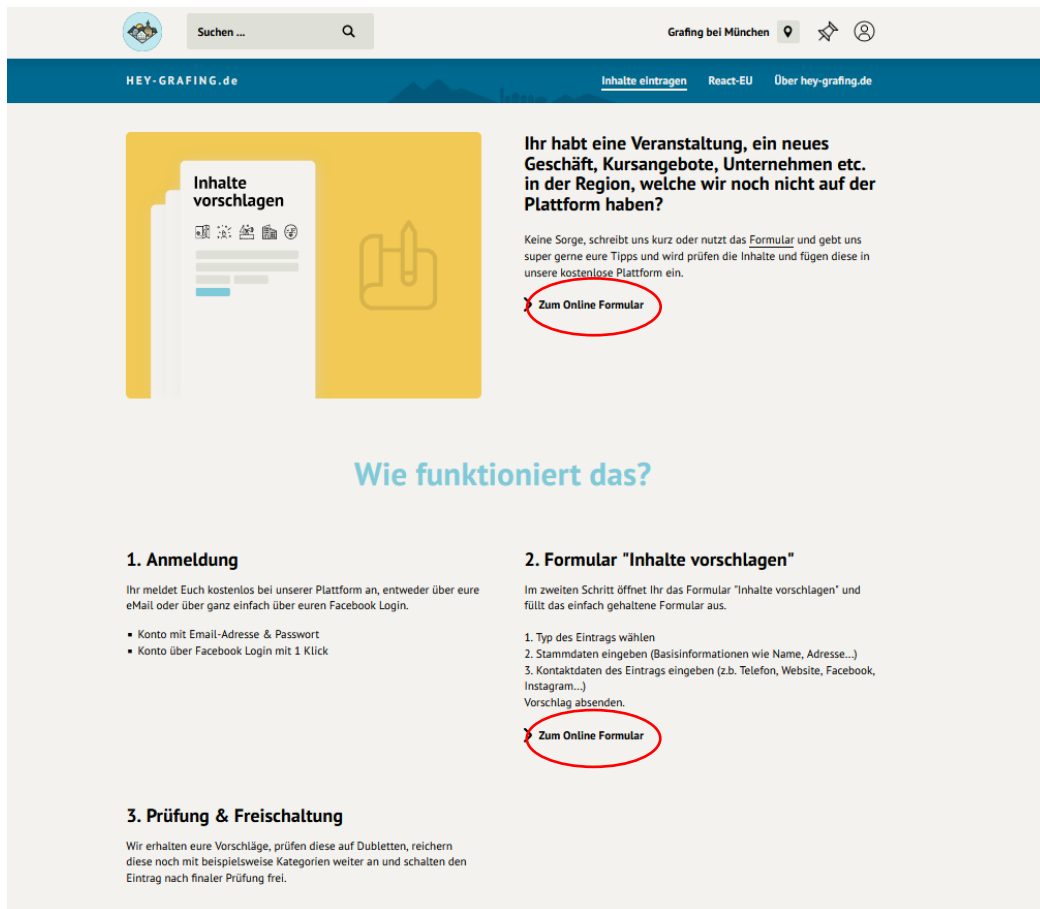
Suchen ...

Grafing bei München

HEY-GRAFING.de

Inhalte eintragen React-EU Über hey-grafing.de

Inhalte vorschlagen

Ihr habt eine Veranstaltung, ein neues Geschäft, Kursangebote, Unternehmen etc. in der Region, welche wir noch nicht auf der Plattform haben?

Keine Sorge, schreibt uns kurz oder nutzt das Formular und gebt uns super gerne eure Tipps und wird prüfen die Inhalte und fügen diese in unsere kostenlose Plattform ein.

Zum Online Formular

Wie funktioniert das?

1. Anmeldung

Ihr meldet Euch kostenlos bei unserer Plattform an, entweder über eure eMail oder über ganz einfach über euren Facebook Login.

- Konto mit Email-Adresse & Passwort
- Konto über Facebook Login mit 1 Klick

2. Formular "Inhalte vorschlagen"

Im zweiten Schritt öffnet Ihr das Formular "Inhalte vorschlagen" und füllt das einfach gehaltene Formular aus.

1. Typ des Eintrags wählen
2. Stammdaten eingeben (Basisinformationen wie Name, Adresse...)
3. Kontaktdaten des Eintrags eingeben (z.b. Telefon, Website, Facebook, Instagram...)
Vorschlag absenden.

Zum Online Formular

3. Prüfung & Freischaltung

Wir erhalten eure Vorschläge, prüfen diese auf Dubletten, reichern diese noch mit beispielsweise Kategorien weiter an und schalten den Eintrag nach finaler Prüfung frei.